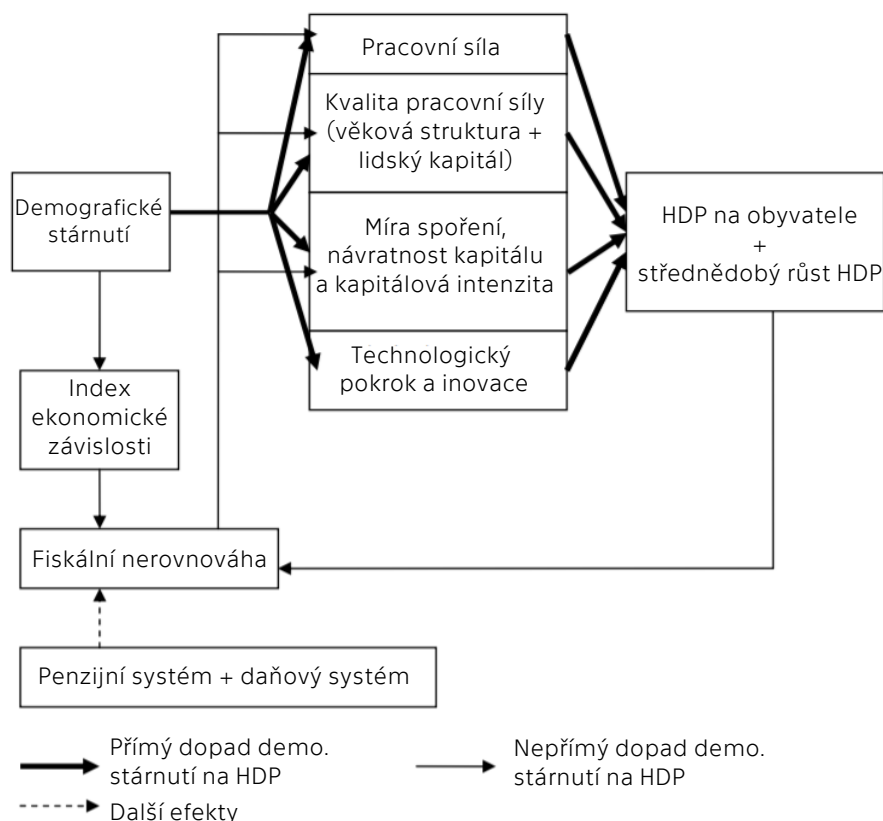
Demografické stárnutí

Pracovní síla

Kvalita pracovní síly (věková struktura + lidský kapitál)

Míra spoření, návratnost kapitálu a kapitálová intenzita

Technologický pokrok a inovace

HDP na obyvatele + střednědobý růst HDP

Index ekonomické závislosti

Fiskální nerovnováha

Penzijní systém + daňový systém

Přímý dopad demo. stárnutí na HDP

Nepřímý dopad demo. stárnutí na HDP

Další efekty